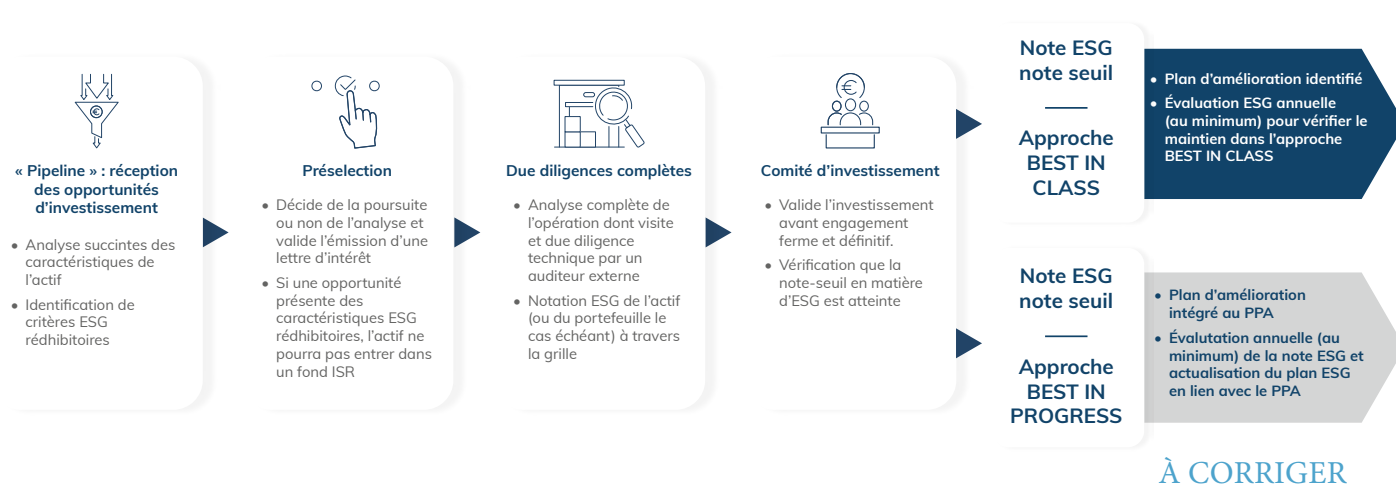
« Pipeline » : réception des opportunités d'investissement

• Analyse succintes des caractéristiques de l'actif
• Identification de critères ESG rédhibitoires

Préselection

• Décide de la poursuite ou non de l'analyse et valide l'émission d'une lettre d'intérêt
• Si une opportunité présente des caractéristiques ESG rédhibitoires, l'actif ne pourra pas entrer dans un fond ISR

Due diligences complètes

• Analyse complète de l'opération dont visite et due diligence technique par un auditeur externe
• Notation ESG de l'actif (ou du portefeuille le cas échéant) à travers la grille

Comité d'investissement

• Valide l'investissement avant engagement ferme et définitif.
• Vérification que la note-seuil en matière d'ESG est atteinte

Note ESG
note seuil

Approche
BEST IN
CLASS

• Plan d'amélioration identifié
• Évaluation ESG annuelle (au minimum) pour vérifier le maintien dans l'approche BEST IN CLASS

Note ESG
note seuil

Approche
BEST IN
PROGRESS

• Plan d'amélioration intégré au PPA
• Évalutation annuelle (au minimum) de la note ESG et actualisation du plan ESG en lien avec le PPA

À CORRIGER